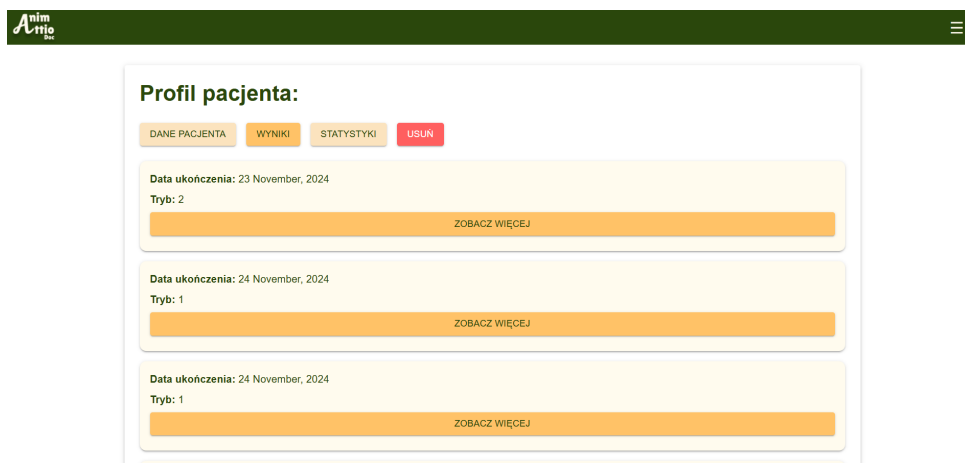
Anim Attio Doc

Profil pacjenta:

DANE PACJENTA WYNIKI STATYSTYKI USUŃ

**Data ukończenia:** 23 November, 2024
**Tryb:** 2
ZOBACZ WIĘCEJ

**Data ukończenia:** 24 November, 2024
**Tryb:** 1
ZOBACZ WIĘCEJ

**Data ukończenia:** 24 November, 2024
**Tryb:** 1
ZOBACZ WIĘCEJ